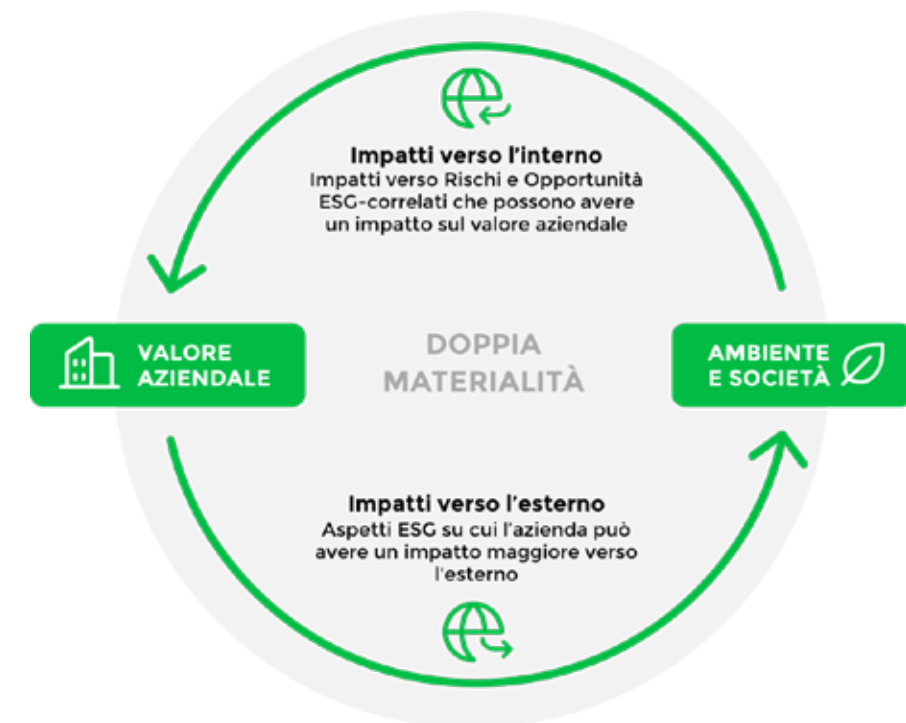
Impatti verso l'interno
Impatti verso Rischi e Opportunità ESG-correlati che possono avere un impatto sul valore aziendale

VALORE AZIENDALE

DOPPIA MATERIALITÀ

AMBIENTE E SOCIETÀ

Impatti verso l'esterno
Aspetti ESG su cui l'azienda può avere un impatto maggiore verso l'esterno